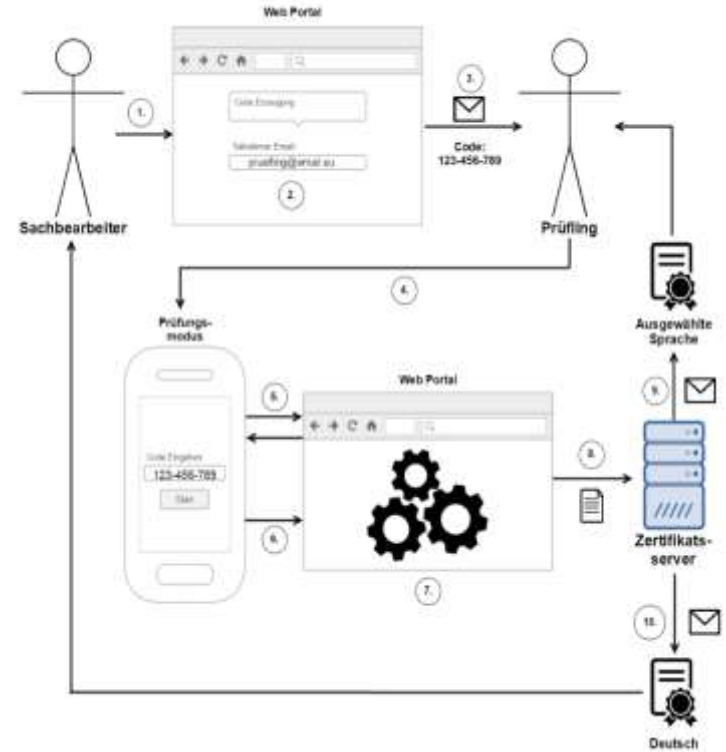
Web Portal

Sachbearbeiter

1.

Code Erzeugung

Teilnehmer Email:

pruefling@email.eu

2.

3.

Code:
123-456-789

Prüfling

4.

Ausgewählte Sprache

Prüfungsmodus

Code Eingeben

123-456-789

Start

5.

6.

Web Portal

7.

8.

9.

Zertifikatsserver

10.

Deutsch